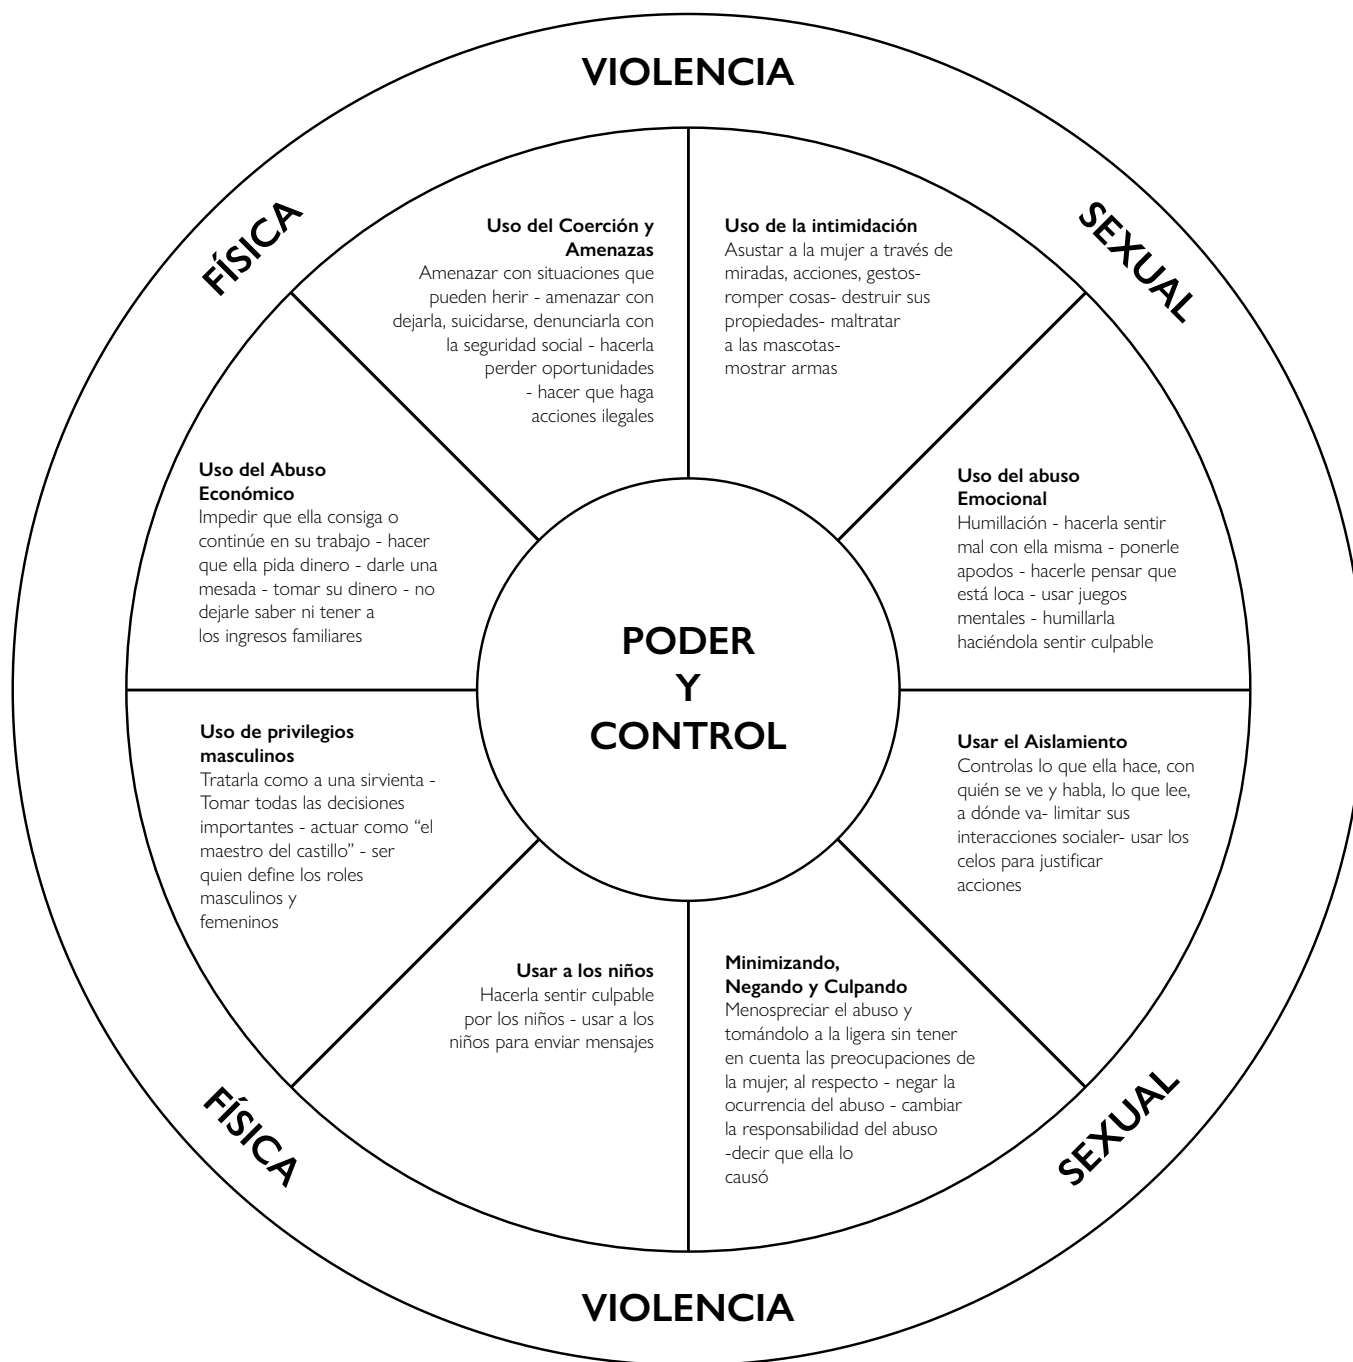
VIOLENCIA

FÍSICA

SEXUAL

Uso del Coerción y Amenazas
Amenazar con situaciones que pueden herir - amenazar con dejarla, suicidarse, denunciarla con la seguridad social - hacerla perder oportunidades - hacer que haga acciones ilegales

Uso de la intimidación
Asustar a la mujer a través de miradas, acciones, gestos- romper cosas- destruir sus propiedades- maltratar a las mascotas- mostrar armas

Uso del Abuso Económico
Impedir que ella consiga o continúe en su trabajo - hacer que ella pida dinero - darle una mesada - tomar su dinero - no dejarle saber ni tener a los ingresos familiares

Uso del abuso Emocional
Humillación - hacerla sentir mal con ella misma - ponerle apodos - hacerle pensar que está loca - usar juegos mentales - humillarla haciéndola sentir culpable

PODER Y CONTROL

Uso de privilegios masculinos
Tratarla como a una sirvienta - Tomar todas las decisiones importantes - actuar como "el maestro del castillo" - ser quien define los roles masculinos y femeninos

Usar el Aislamiento
Controlas lo que ella hace, con quién se ve y habla, lo que lee, a dónde va- limitar sus interacciones socialer- usar los celos para justificar acciones

Usar a los niños
Hacerla sentir culpable por los niños - usar a los niños para enviar mensajes

Minimizando, Negando y Culpando
Menospreciar el abuso y tomándolo a la ligera sin tener en cuenta las preocupaciones de la mujer, al respecto - negar la ocurrencia del abuso - cambiar la responsabilidad del abuso -decir que ella lo causó

FÍSICA

SEXUAL

VIOLENCIA